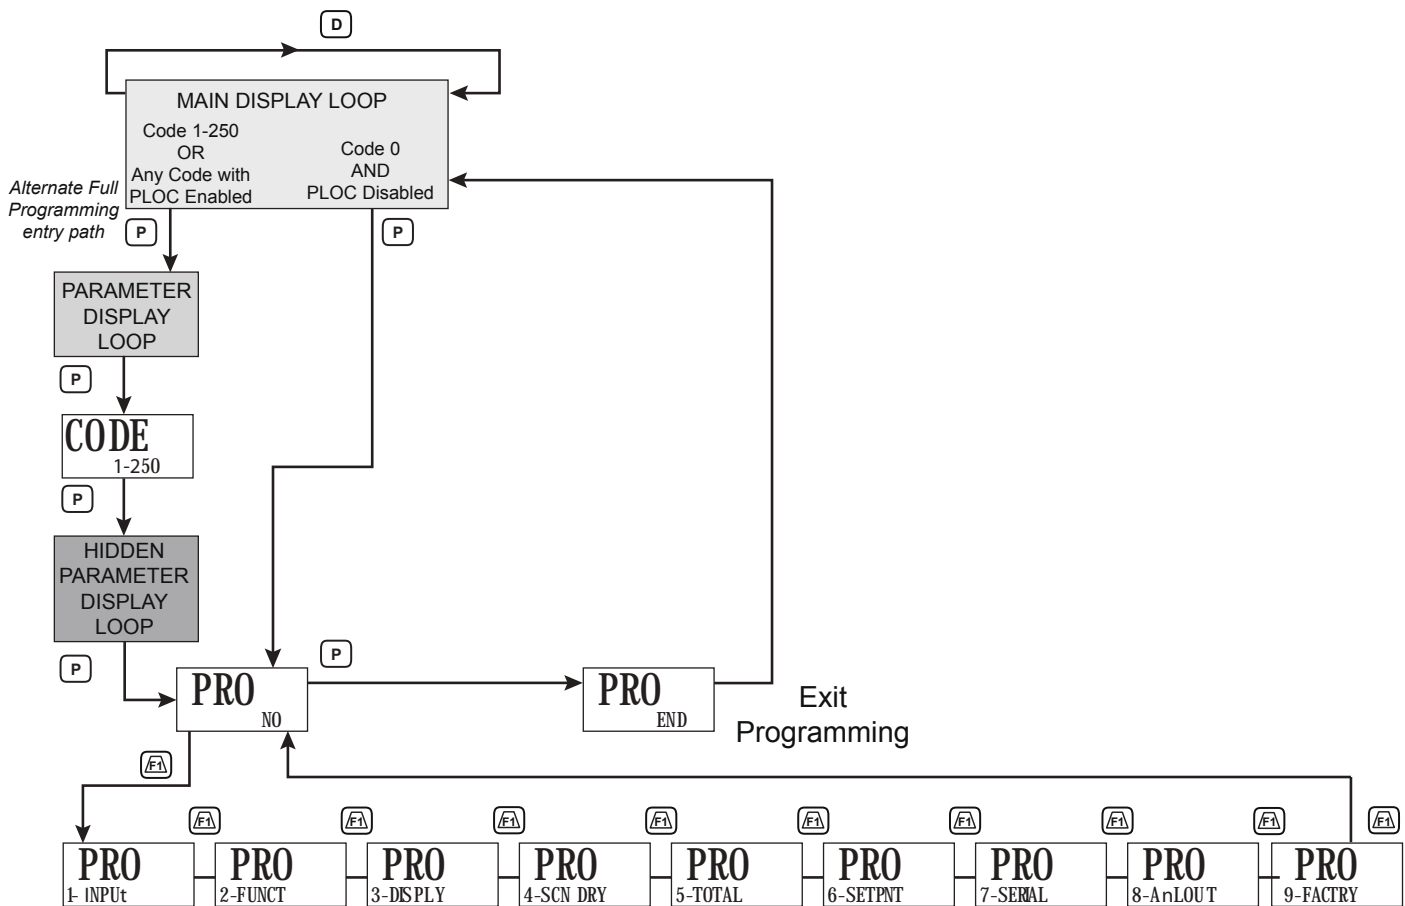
D

MAIN DISPLAY LOOP

Code 1-250
OR
Any Code with
PLOC Enabled

Code 0
AND
PLOC Disabled

Alternate Full Programming entry path

P

P

PARAMETER DISPLAY LOOP

P

CODE
1-250

P

HIDDEN PARAMETER DISPLAY LOOP

P

P

PRO
NO

PRO
END

Exit Programming

F1

F1 F1 F1 F1 F1 F1 F1 F1 F1

PRO
1-INPUt

PRO
2-FUNCT

PRO
3-DISPLY

PRO
4-SCN DRY

PRO
5-TOTAL

PRO
6-SETPNT

PRO
7-SERIAL

PRO
8-AnLOUT

PRO
9-FACTRY